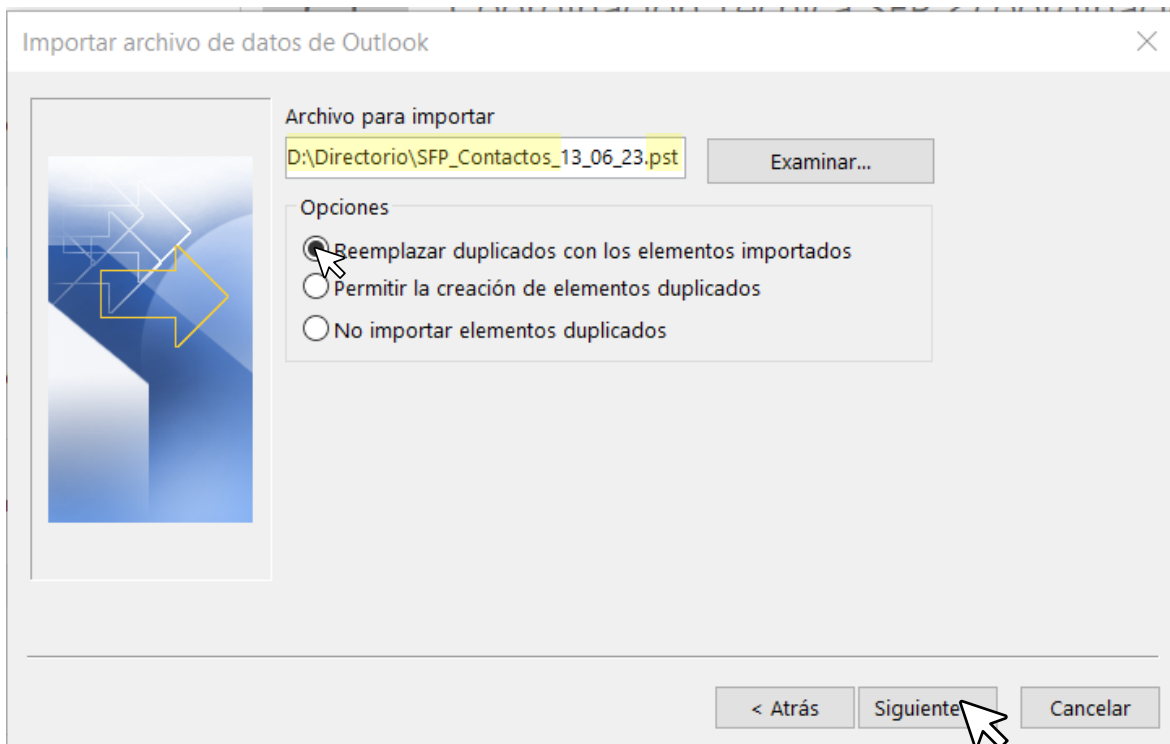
Importar archivo de datos de Outlook

Archivo para importar

D:\Directorio\SFP_Contactos_13_06_23.pst

Examinar...

Opciones

Reemplazar duplicados con los elementos importados

Permitir la creación de elementos duplicados

No importar elementos duplicados

< Atrás

Siguiente

Cancelar